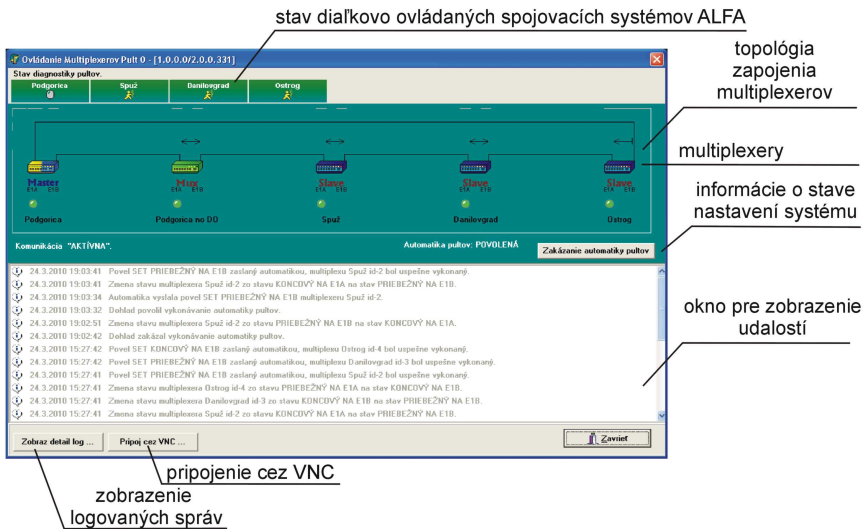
stav diaľkovo ovládaných spojovacích systémov ALFA

Ovládanie Multiplexerov Pult 0 - [1.0.0.0/2.0.0.331]

Stav diagnostiky pultov.

Podgorica
Spuž
Danilovgrad
Ostrog

topológia zapojenia multiplexerov

multiplexery

Master
Mux
Slave
Slave
Slave

Podgorica
Podgorica no DO
Spuž
Danilovgrad
Ostrog

informácie o stave nastavení systému

Komunikácia "AKTÍVNA".

Automatika pultov: POVOLENÁ

Zakázanie automatiky pultov

24.3.2010 19:03:41 Povel SET PRIEBEŽNÝ NA E1B zaslaný automatikou, multiplexu Spuž id-2 bol uspešne vykonaný.
24.3.2010 19:03:41 Zmena stavu multiplexera Spuž id-2 zo stavu KONCOVÝ NA E1A na stav PRIEBEŽNÝ NA E1B.
24.3.2010 19:03:34 Automatika vyslala povel SET PRIEBEŽNÝ NA E1B multiplexeru Spuž id-2.
24.3.2010 19:03:32 Dohlad povolil vykonávanie automatiky pultov.
24.3.2010 19:02:51 Zmena stavu multiplexera Spuž id-2 zo stavu PRIEBEŽNÝ NA E1B na stav KONCOVÝ NA E1A.
24.3.2010 19:02:42 Dohlad zakázal vykonávanie automatiky pultov.
24.3.2010 15:27:42 Povel SET KONCOVÝ NA E1B zaslaný automatikou, multiplexu Ostrog id-4 bol uspešne vykonaný.
24.3.2010 15:27:42 Povel SET PRIEBEŽNÝ NA E1B zaslaný automatikou, multiplexu Danilovgrad id-3 bol uspešne vykonaný.
24.3.2010 15:27:42 Povel SET PRIEBEŽNÝ NA E1B zaslaný automatikou, multiplexu Spuž id-2 bol uspešne vykonaný.
24.3.2010 15:27:41 Zmena stavu multiplexera Ostrog id-4 zo stavu PRIEBEŽNÝ NA E1A na stav KONCOVÝ NA E1B.
24.3.2010 15:27:41 Zmena stavu multiplexera Danilovgrad id-3 zo stavu KONCOVÝ NA E1B na stav PRIEBEŽNÝ NA E1B.
24.3.2010 15:27:41 Zmena stavu multiplexera Spuž id-2 zo stavu KONCOVÝ NA E1A na stav PRIEBEŽNÝ NA E1B.

okno pre zobrazenie udalostí

Zobraz detail log ...
Pripoj cez VNC ...
Zavrieť

pripojenie cez VNC

zobrazenie logovaných správ